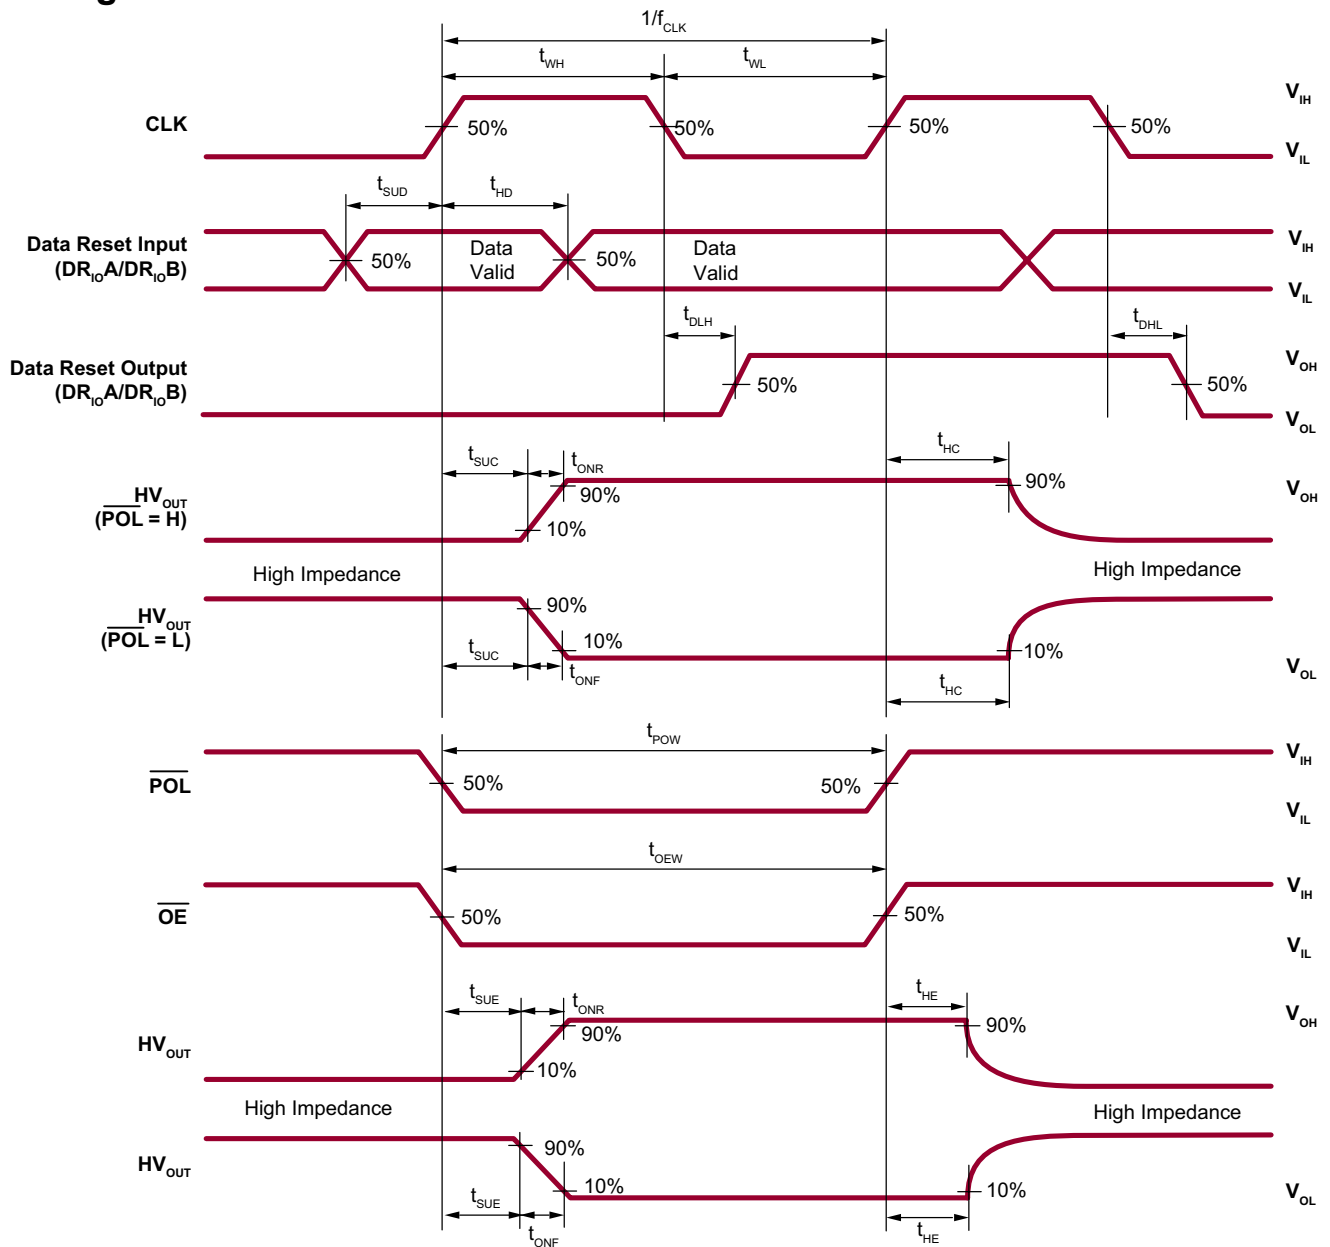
$1/f_{CLK}$

$t_{WH}$ $t_{WL}$

CLK 50% 50% 50% 50% $V_{IH}$ $V_{IL}$

$t_{SUD}$ $t_{HD}$

Data Reset Input ($DR_{IO}A/DR_{IO}B$) 50% Data Valid 50% Data Valid $V_{IH}$ $V_{IL}$

$t_{DLH}$ $t_{DHL}$

Data Reset Output ($DR_{IO}A/DR_{IO}B$) 50% 50% $V_{OH}$ $V_{OL}$

$t_{SUC}$ $t_{ONR}$ $t_{HC}$

$HV_{OUT}$ ($\overline{POL}$ = H) 90% 10% 90% $V_{OH}$

High Impedance High Impedance

$HV_{OUT}$ ($\overline{POL}$ = L) 90% 10% 10% $V_{OL}$

$t_{SUC}$ $t_{ONF}$ $t_{HC}$

$t_{POW}$

$\overline{POL}$ 50% 50% $V_{IH}$ $V_{IL}$

$t_{OEW}$

$\overline{OE}$ 50% 50% $V_{IH}$ $V_{IL}$

$t_{SUE}$ $t_{ONR}$ $t_{HE}$

$HV_{OUT}$ 90% 10% 90% $V_{OH}$

High Impedance High Impedance

$HV_{OUT}$ 90% 10% 10% $V_{OL}$

$t_{SUE}$ $t_{ONF}$ $t_{HE}$